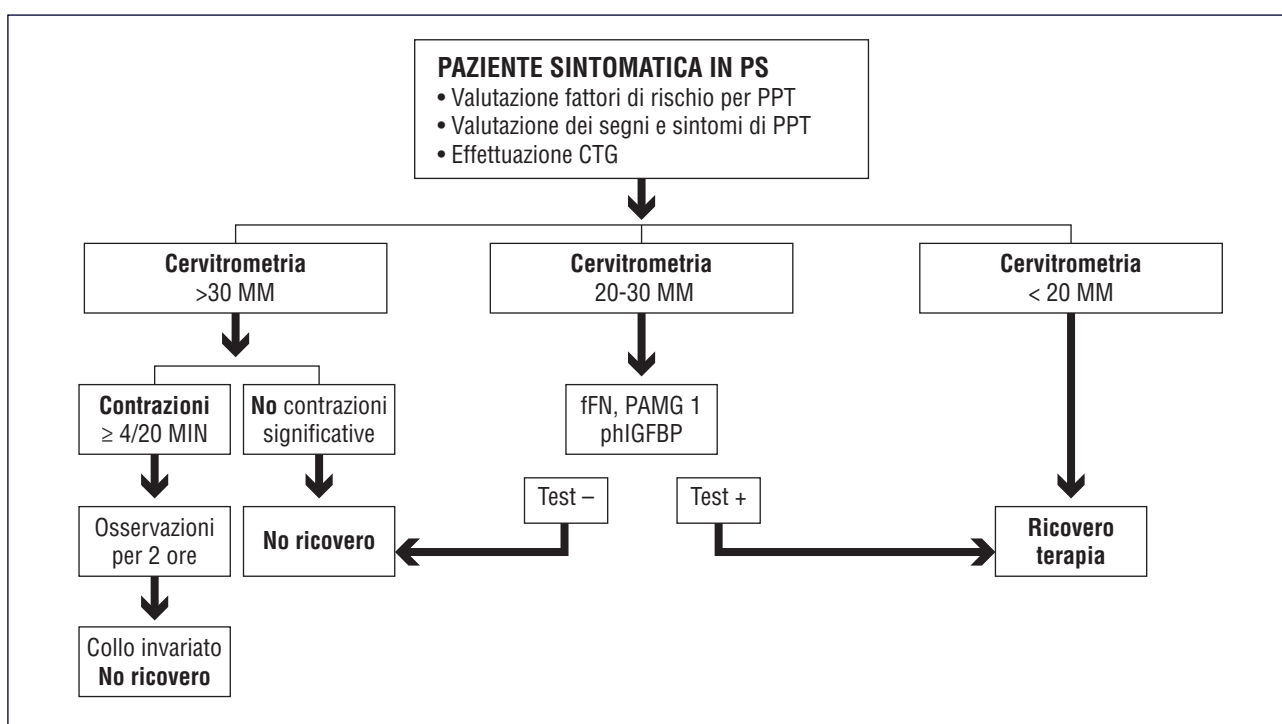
PAZIENTE SINTOMATICA IN PS
• Valutazione fattori di rischio per PPT
• Valutazione dei segni e sintomi di PPT
• Effettuazione CTG

Cervitrometria
>30 MM

Cervitrometria
20-30 MM

Cervitrometria
< 20 MM

Contrazioni
≥ 4/20 MIN

No contrazioni significative

fFN, PAMG 1
phIGFBP

Test –

Test +

Osservazioni per 2 ore

No ricovero

Ricovero
terapia

Collo invariato
No ricovero